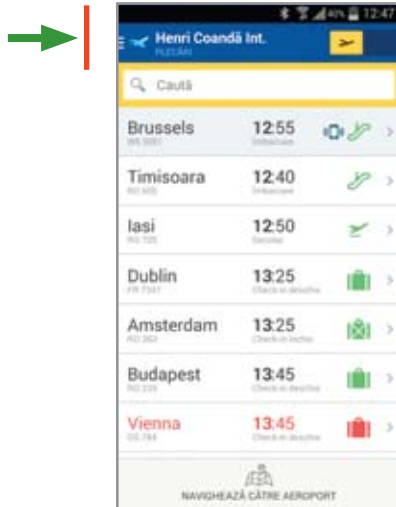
44% 12:47
Henri Coandă Int.
PLECĂRI
Caută

Brussels
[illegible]
12:55
Îmbarcare

Timisoara
RO 605
12:40
Îmbarcare

Iasi
RO 705
12:50
Decolat

Dublin
FR 7347
13:25
Check-in deschis

Amsterdam
RO 363
13:25
Check-in închis

Budapest
RO 235
13:45
Check-in deschis

Vienna
OS 784
13:45
Check-in deschis

NAVIGHEAZĂ CĂTRE AEROPORT